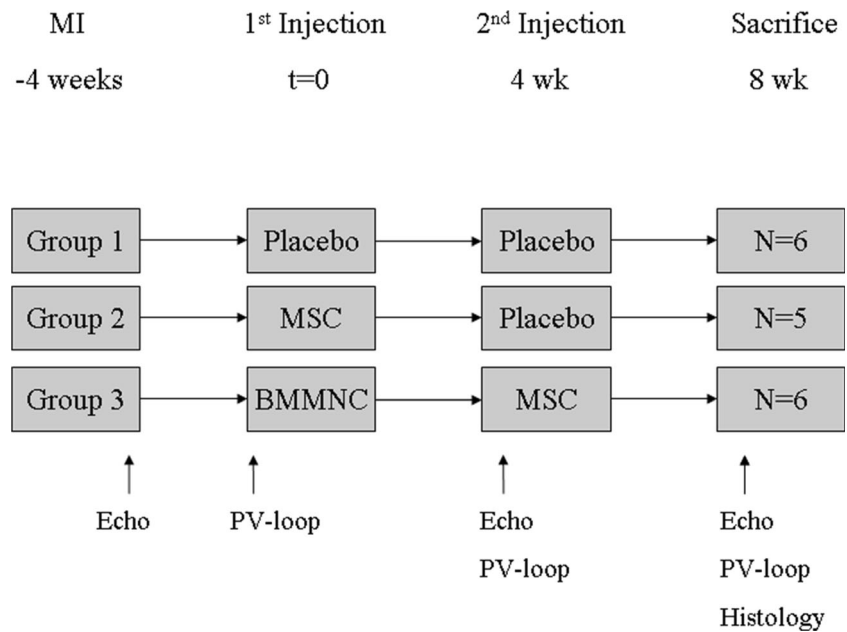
MI
-4 weeks

1$^{st}$ Injection
t=0

2$^{nd}$ Injection
4 wk

Sacrifice
8 wk

Group 1
Placebo
Placebo
N=6

Group 2
MSC
Placebo
N=5

Group 3
BMMNC
MSC
N=6

Echo

PV-loop

Echo
PV-loop

Echo
PV-loop
Histology